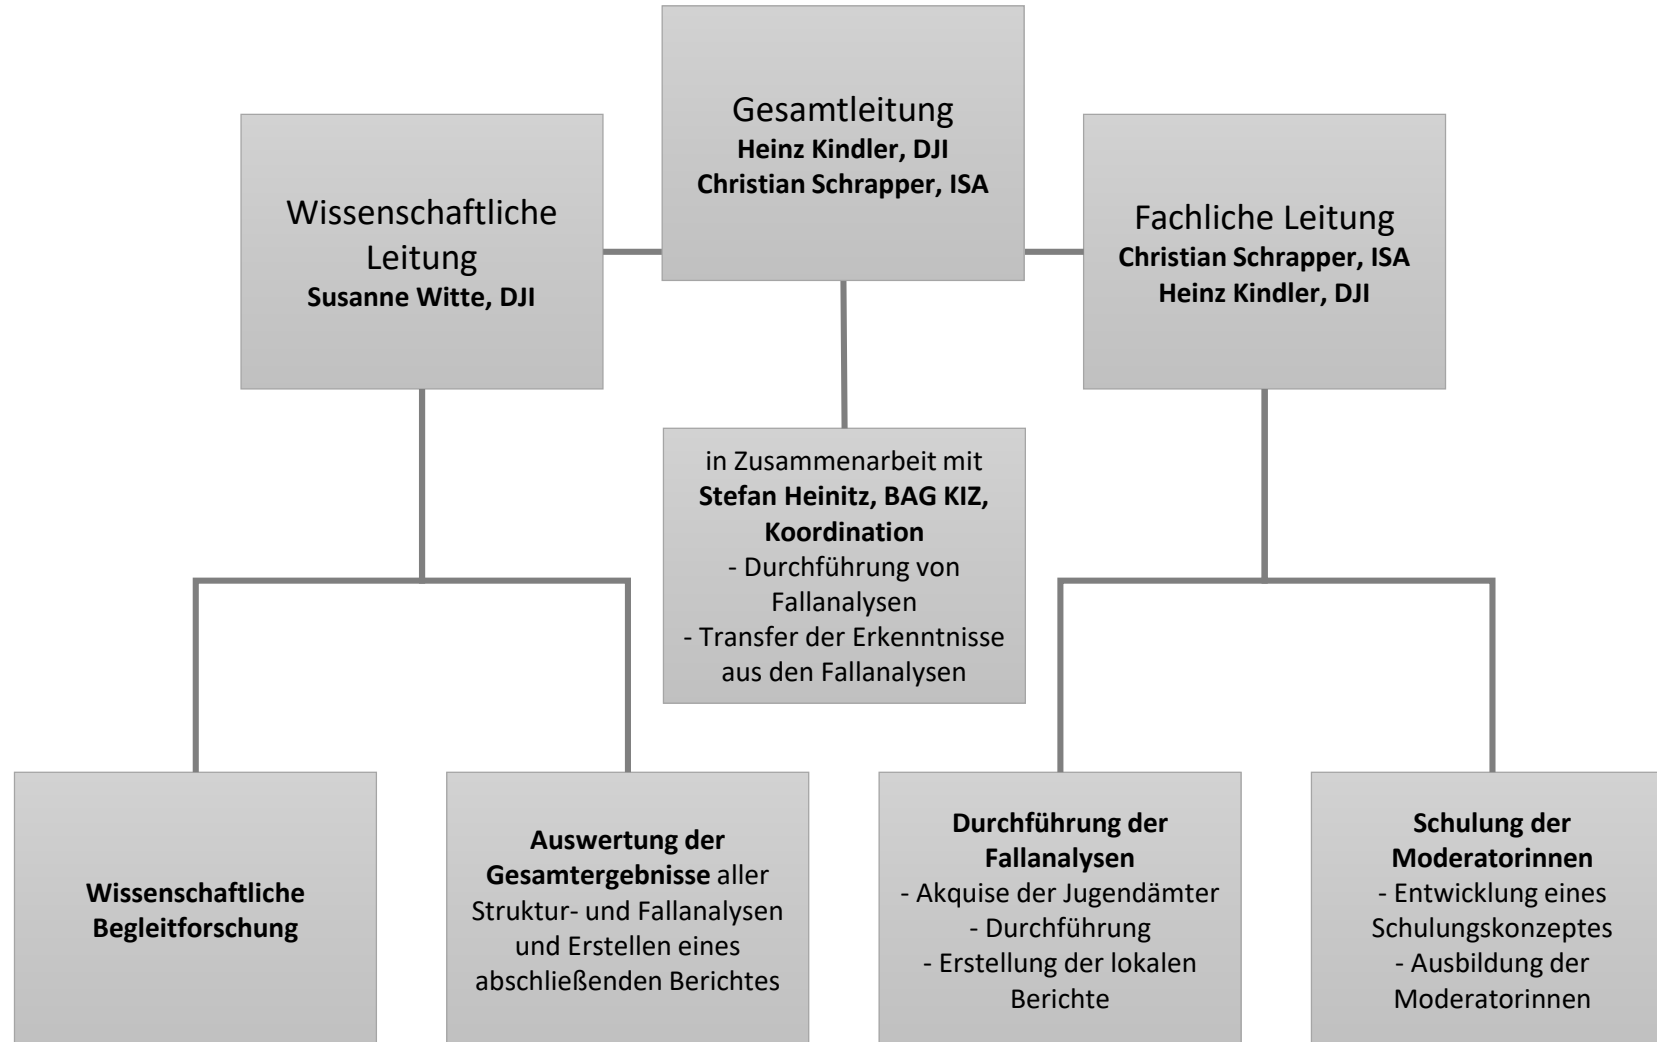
Gesamtleitung
**Heinz Kindler, DJI**
**Christian Schrapper, ISA**

Wissenschaftliche Leitung
**Susanne Witte, DJI**

Fachliche Leitung
**Christian Schrapper, ISA**
**Heinz Kindler, DJI**

in Zusammenarbeit mit
**Stefan Heinitz, BAG KIZ, Koordination**
- Durchführung von Fallanalysen
- Transfer der Erkenntnisse aus den Fallanalysen

**Wissenschaftliche Begleitforschung**

**Auswertung der Gesamtergebnisse** aller Struktur- und Fallanalysen und Erstellen eines abschließenden Berichtes

**Durchführung der Fallanalysen**
- Akquise der Jugendämter
- Durchführung
- Erstellung der lokalen Berichte

**Schulung der Moderatorinnen**
- Entwicklung eines Schulungskonzeptes
- Ausbildung der Moderatorinnen